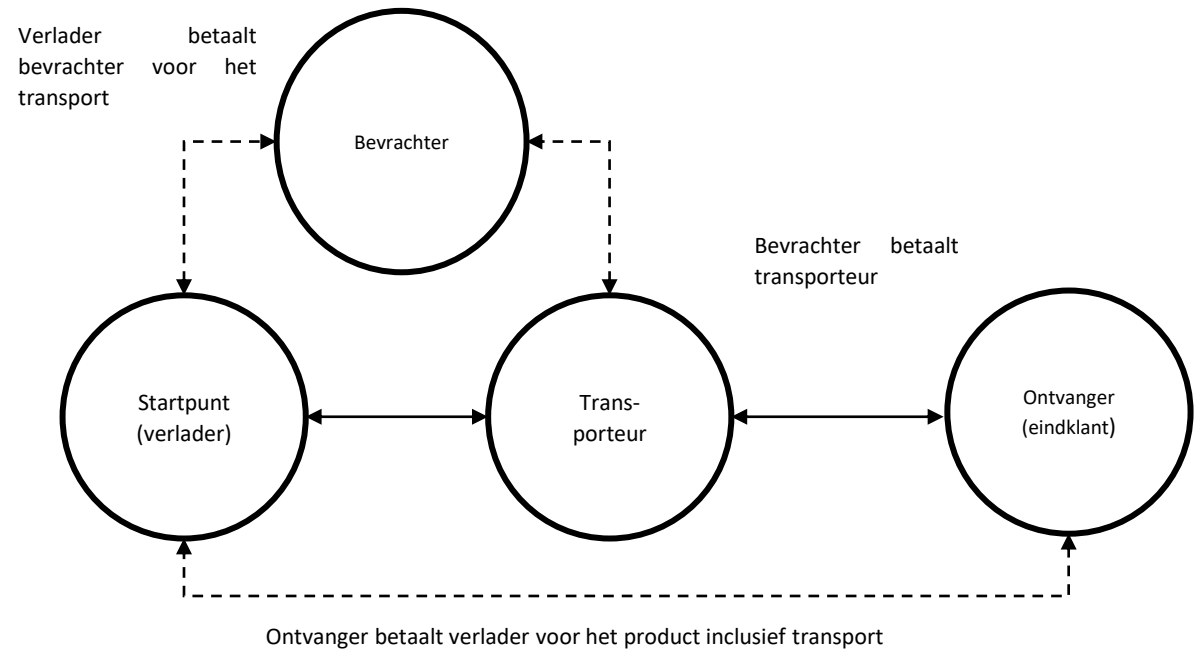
Verlader betaalt bevrachter voor het transport

Bevrachter

Bevrachter betaalt transporteur

Startpunt (verlader)

Transporteur

Ontvanger (eindklant)

Ontvanger betaalt verlader voor het product inclusief transport